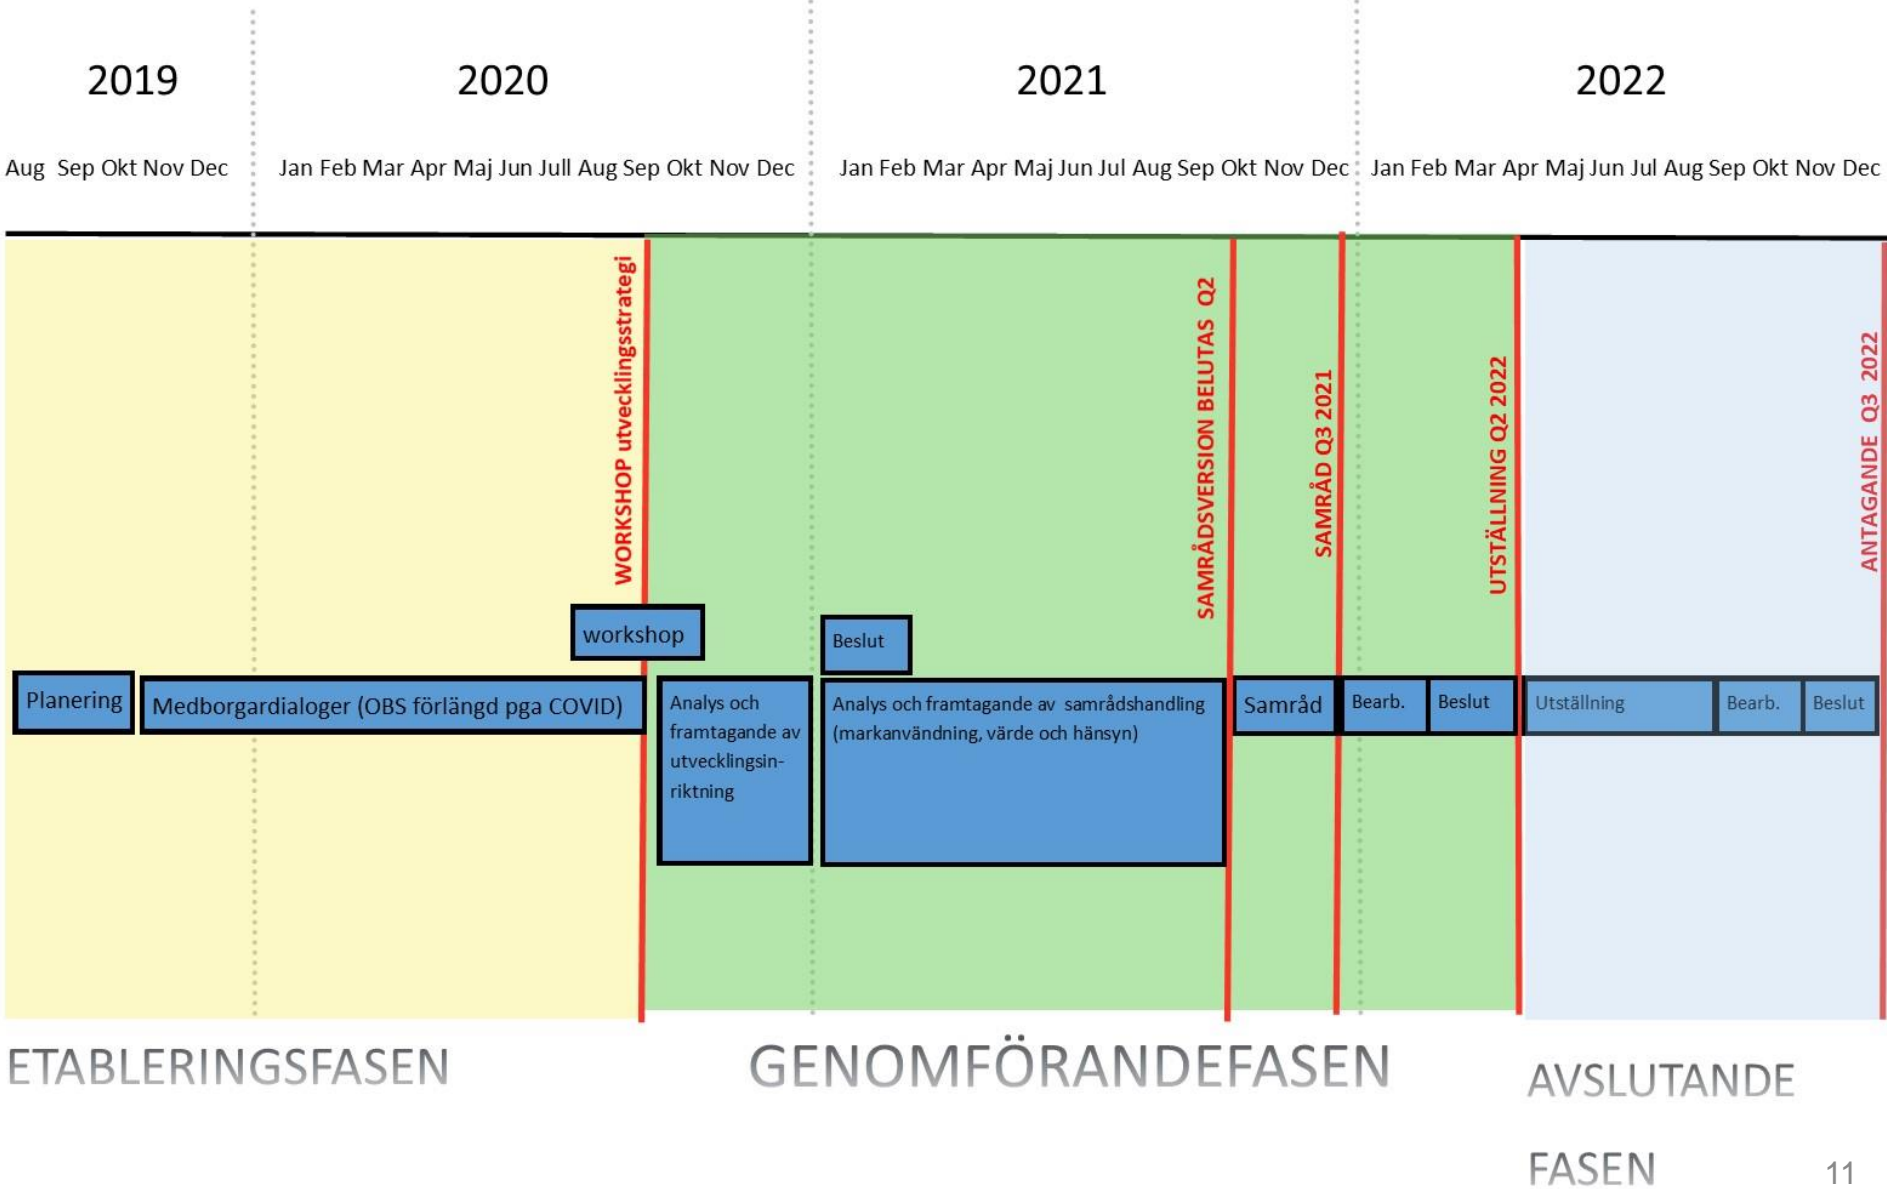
2019

2020

2021

2022

Aug Sep Okt Nov Dec

Jan Feb Mar Apr Maj Jun Jull Aug Sep Okt Nov Dec

Jan Feb Mar Apr Maj Jun Jul Aug Sep Okt Nov Dec

Jan Feb Mar Apr Maj Jun Jul Aug Sep Okt Nov Dec

WORKSHOP utvecklingsstrategi

SAMRÅDSVERSION BELUTAS Q2

SAMRÅD Q3 2021

UTSTÄLLNING Q2 2022

ANTAGANDE Q3 2022

workshop

Beslut

Planering

Medborgardialoger (OBS förlängd pga COVID)

Analys och framtagande av utvecklingsinriktning

Analys och framtagande av samrådshandling (markanvändning, värde och hänsyn)

Samråd

Bearb.

Beslut

Utställning

Bearb.

Beslut

ETABLERINGSFASEN

GENOMFÖRANDEFASEN

AVSLUTANDE FASEN

11